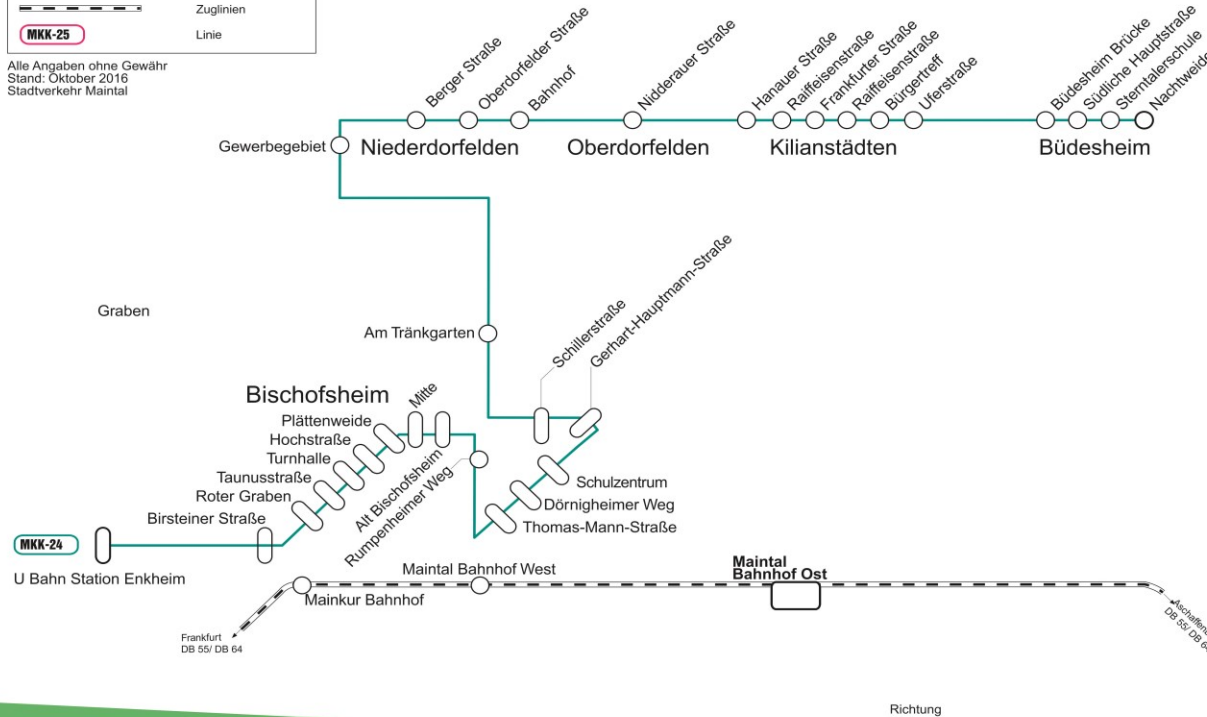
Zuglinien
MKK-25 Linie

Alle Angaben ohne Gewähr
Stand: Oktober 2016
Stadtverkehr Maintal

Berger Straße
Oberdorfelder Straße
Bahnhof
Nidderauer Straße
Hanauer Straße
Raiffeisenstraße
Frankfurter Straße
Raiffeisenstraße
Bürgertreff
Uferstraße
Büdesheim Brücke
Südliche Hauptstraße
Sterntalerschule
Nachtweide

Gewerbegebiet
Niederdorfelden
Oberdorfelden
Kilianstädten
Büdesheim

Gerhart-Hauptmann-Straße
Schillerstraße

Graben

Am Tränkgarten

Bischofsheim
Mitte
Plättenweide
Hochstraße
Turnhalle
Taunusstraße
Roter Graben
Birsteiner Straße
Alt Bischofsheim
Rumpenheimer Weg
Schulzentrum
Dörnigheimer Weg
Thomas-Mann-Straße

MKK-24
U Bahn Station Enkheim

Maintal Bahnhof West
Maintal Bahnhof Ost
Mainkur Bahnhof

Frankfurt
DB 55/ DB 64

Aschaffen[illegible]
DB 55/ DB 6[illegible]

Richtung